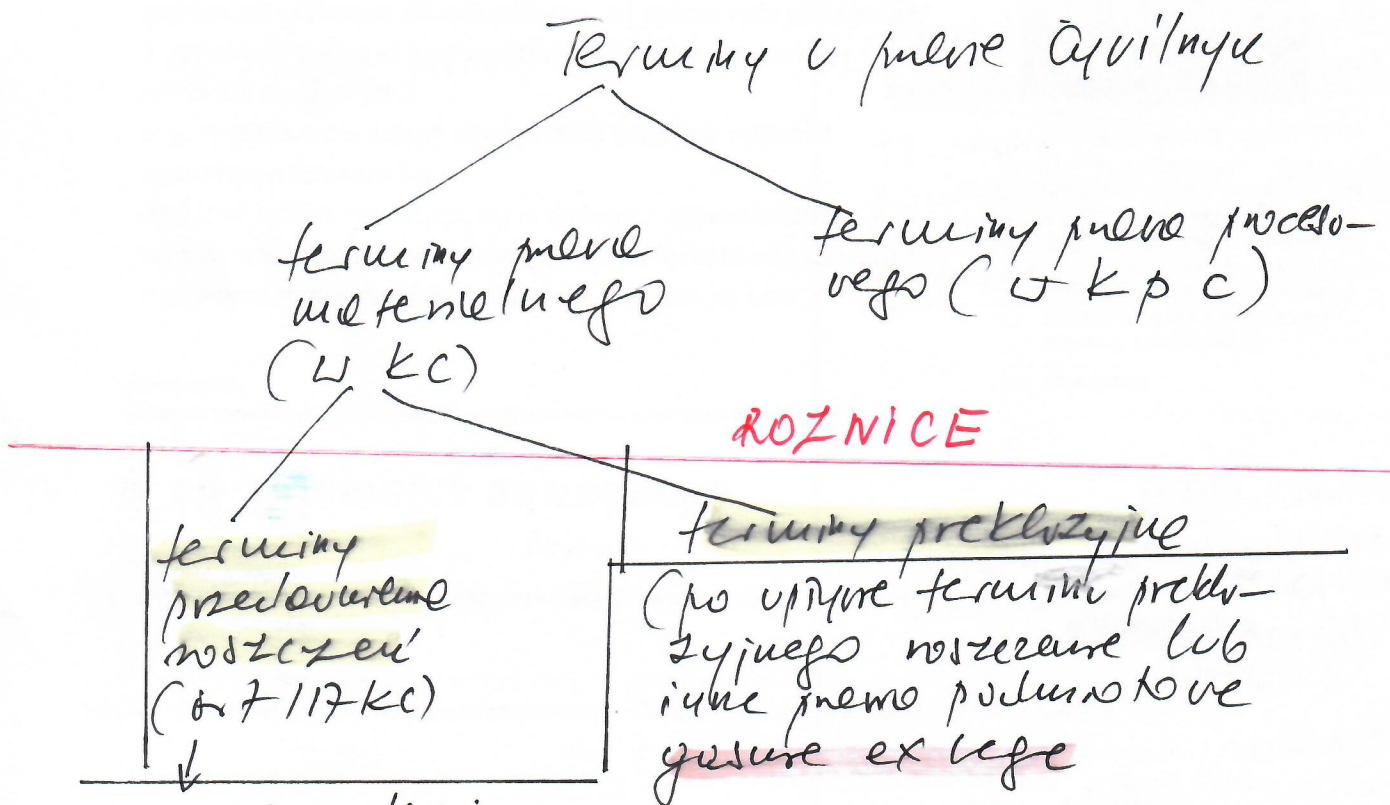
Terminy w prawie cywilnym

terminy prawa materialnego (w KC)

terminy prawa procesowego (w KPC)

ROZNICE

terminy przedawnienia roszczeń (art 117 KC)

terminy prekluzyjne

(po upływie terminu prekluzyjnego roszczenie lub inne prawo podmiotowe gaśnie ex lege